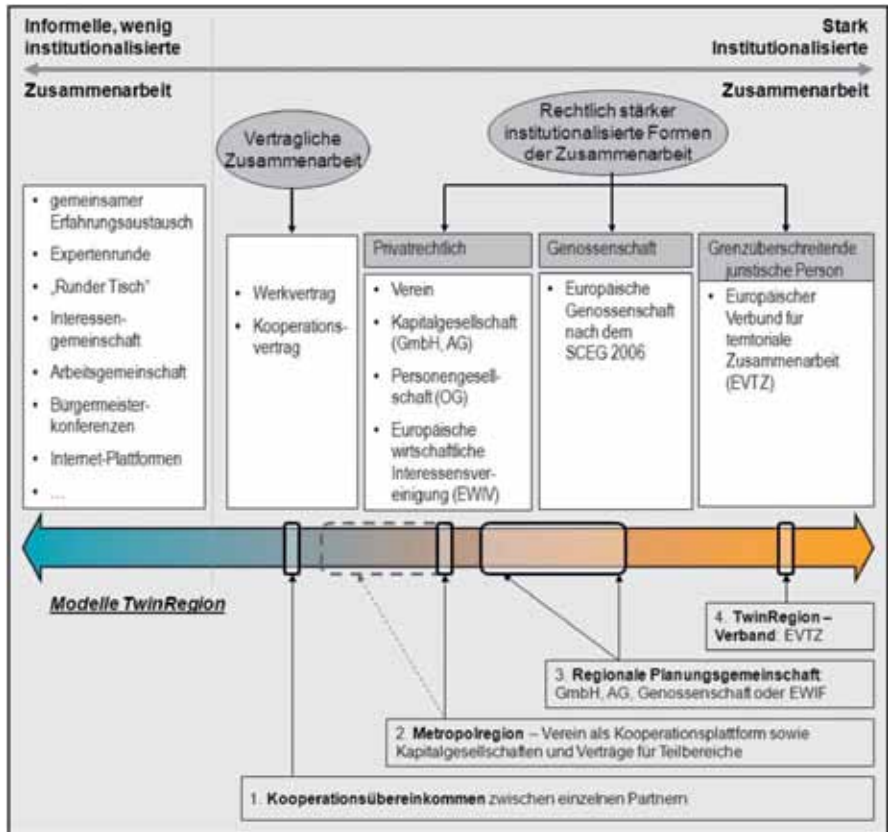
Informelle, wenig institutionalisierte Zusammenarbeit

Stark Institutionalisierte Zusammenarbeit

Vertragliche Zusammenarbeit

Rechtlich stärker institutionalisierte Formen der Zusammenarbeit

- gemeinsamer Erfahrungsaustausch
- Expertenrunde
- „Runder Tisch"
- Interessengemeinschaft
- Arbeitsgemeinschaft
- Burgermeisterkonferenzen
- Internet-Plattformen
- ...

- Werkvertrag
- Kooperationsvertrag

Privatrechtlich
- Verein
- Kapitalgesellschaft (GmbH, AG)
- Personengesellschaft (OG)
- Europäische wirtschaftliche Interessensvereinigung (EWIV)

Genossenschaft
- Europäische Genossenschaft nach dem SCEG 2006

Grenzüberschreitende juristische Person
- Europäischer Verbund für territoriale Zusammenarbeit (EVTZ)

Modelle TwinRegion

4. TwinRegion – Verband: EVTZ

3. Regionale Planungsgemeinschaft: GmbH, AG, Genossenschaft oder EWIF

2. Metropolregion – Verein als Kooperationsplattform sowie Kapitalgesellschaften und Verträge für Teilbereiche

1. Kooperationsübereinkommen zwischen einzelnen Partnern